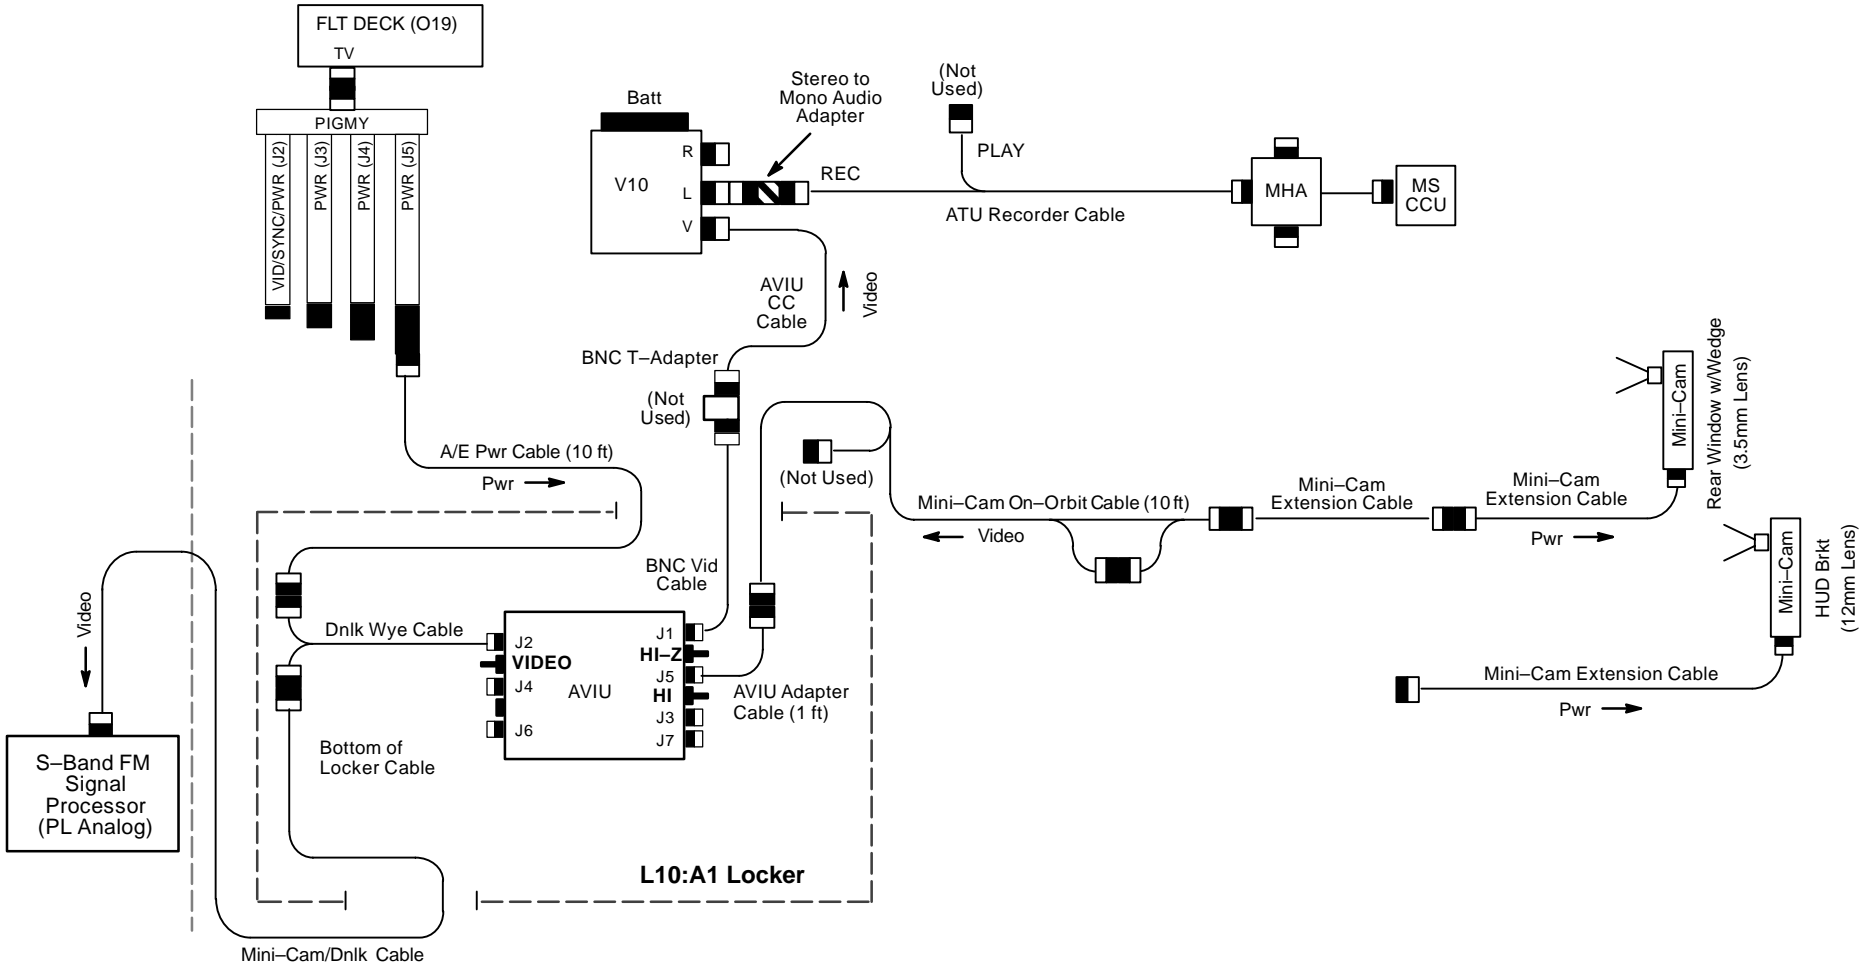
FLT DECK (O19)
TV
PIGMY
VID/SYNC/PWR (J2)
PWR (J3)
PWR (J4)
PWR (J5)

Batt
V10
R
L
V
Stereo to Mono Audio Adapter
REC
(Not Used)
PLAY
ATU Recorder Cable
MHA
MS CCU

AVIU CC Cable
Video
BNC T–Adapter
(Not Used)

A/E Pwr Cable (10 ft)
Pwr

(Not Used)
Mini–Cam On–Orbit Cable (10 ft)
Video
Mini–Cam Extension Cable
Mini–Cam Extension Cable
Pwr
Mini–Cam
Rear Window w/Wedge (3.5mm Lens)
Mini–Cam
HUD Brkt (12mm Lens)
Mini–Cam Extension Cable
Pwr

BNC Vid Cable
Dnlk Wye Cable
J2
VIDEO
J4
J6
AVIU
J1
HI–Z
J5
HI
J3
J7
AVIU Adapter Cable (1 ft)
Bottom of Locker Cable

Video
S–Band FM Signal Processor (PL Analog)

L10:A1 Locker
Mini–Cam/Dnlk Cable